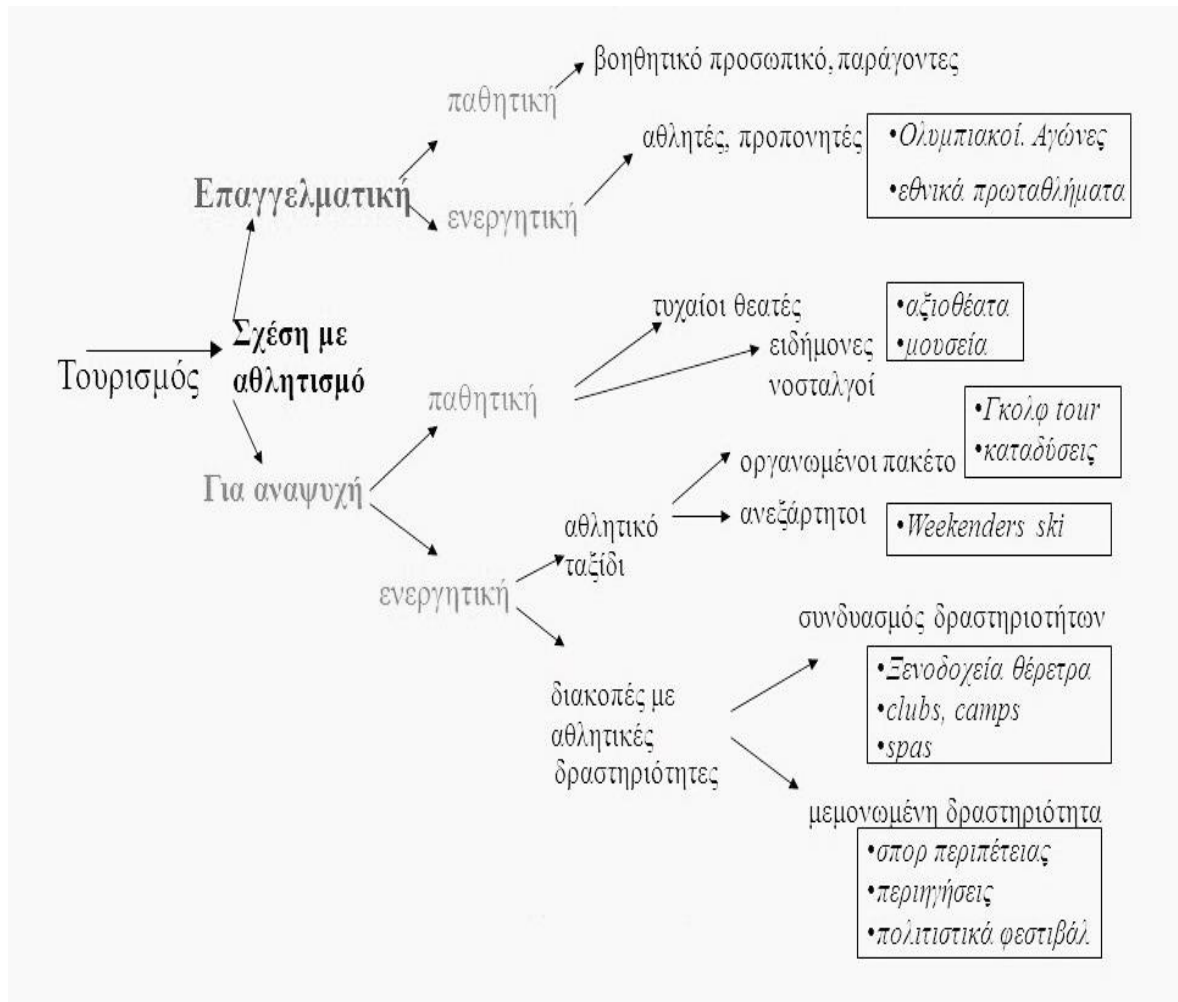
Τουρισμός

Σχέση με αθλητισμό

Επαγγελματική

παθητική

βοηθητικό προσωπικό, παράγοντες

ενεργητική

αθλητές, προπονητές

•Ολυμπιακοί. Αγώνες
•εθνικά πρωταθλήματα

Για αναψυχή

παθητική

τυχαίοι θεατές

ειδήμονες νοσταλγοί

•αξιοθέατα
•μουσεία

ενεργητική

αθλητικό ταξίδι

οργανωμένοι πακέτο

•Γκολφ tour
•καταδύσεις

ανεξάρτητοι

•Weekenders ski

διακοπές με αθλητικές δραστηριότητες

συνδυασμός δραστηριοτήτων

•Ξενοδοχεία θέρετρα
•clubs, camps
•spas

μεμονωμένη δραστηριότητα

•σπορ περιπέτειας
•περιηγήσεις
•πολιτιστικά φεστιβάλ